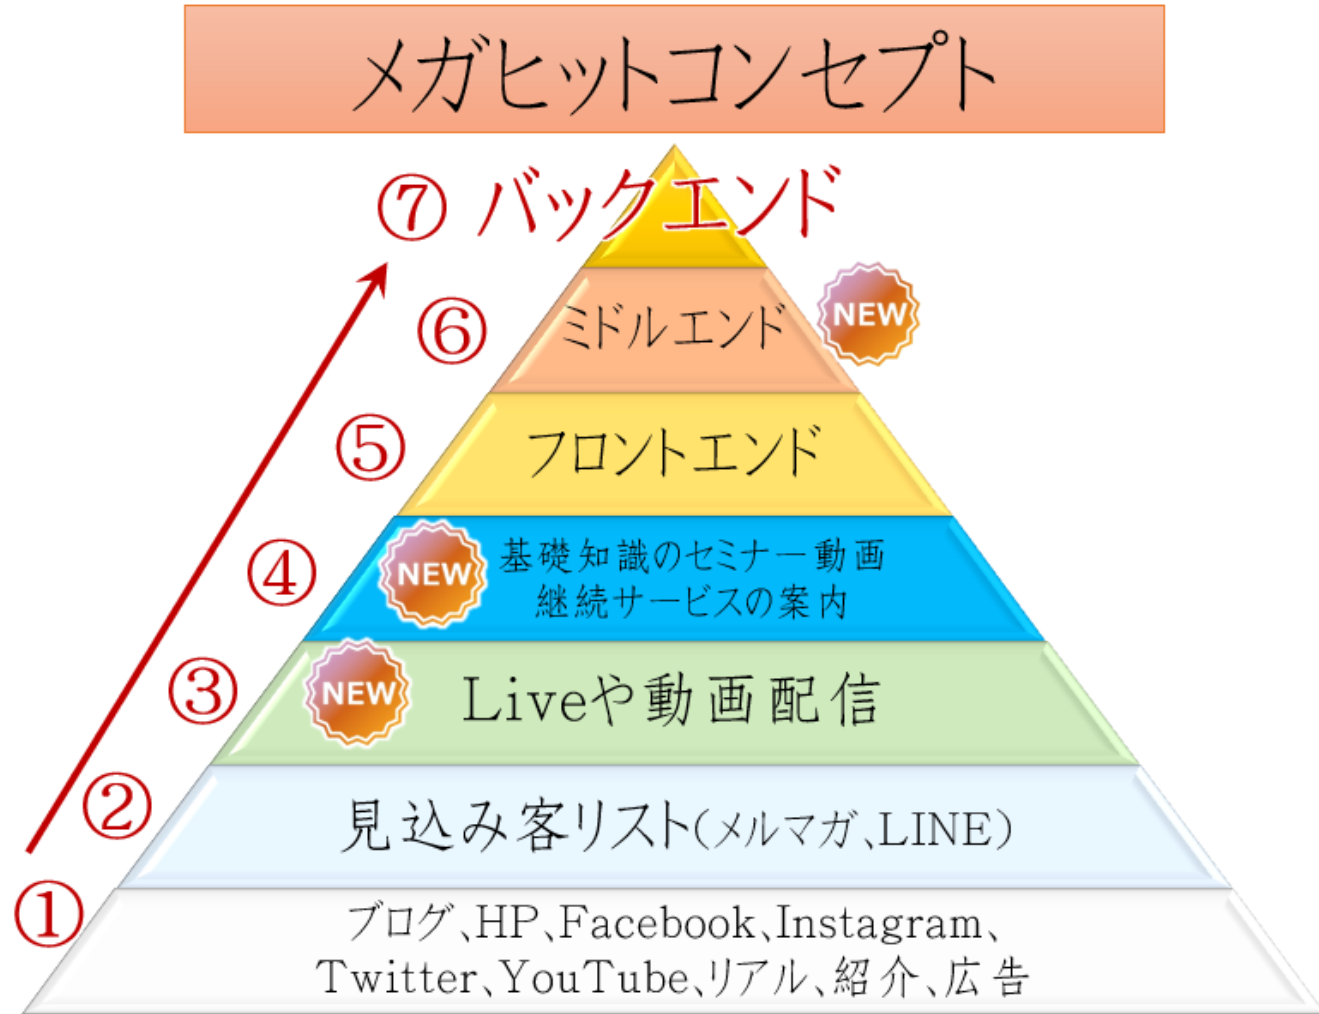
メガヒットコンセプト

⑦ バックエンド

⑥ ミドルエンド NEW

⑤ フロントエンド

④ NEW 基礎知識のセミナー動画
継続サービスの案内

③ NEW Liveや動画配信

② 見込み客リスト(メルマガ、LINE)

① ブログ、HP、Facebook、Instagram、
Twitter、YouTube、リアル、紹介、広告